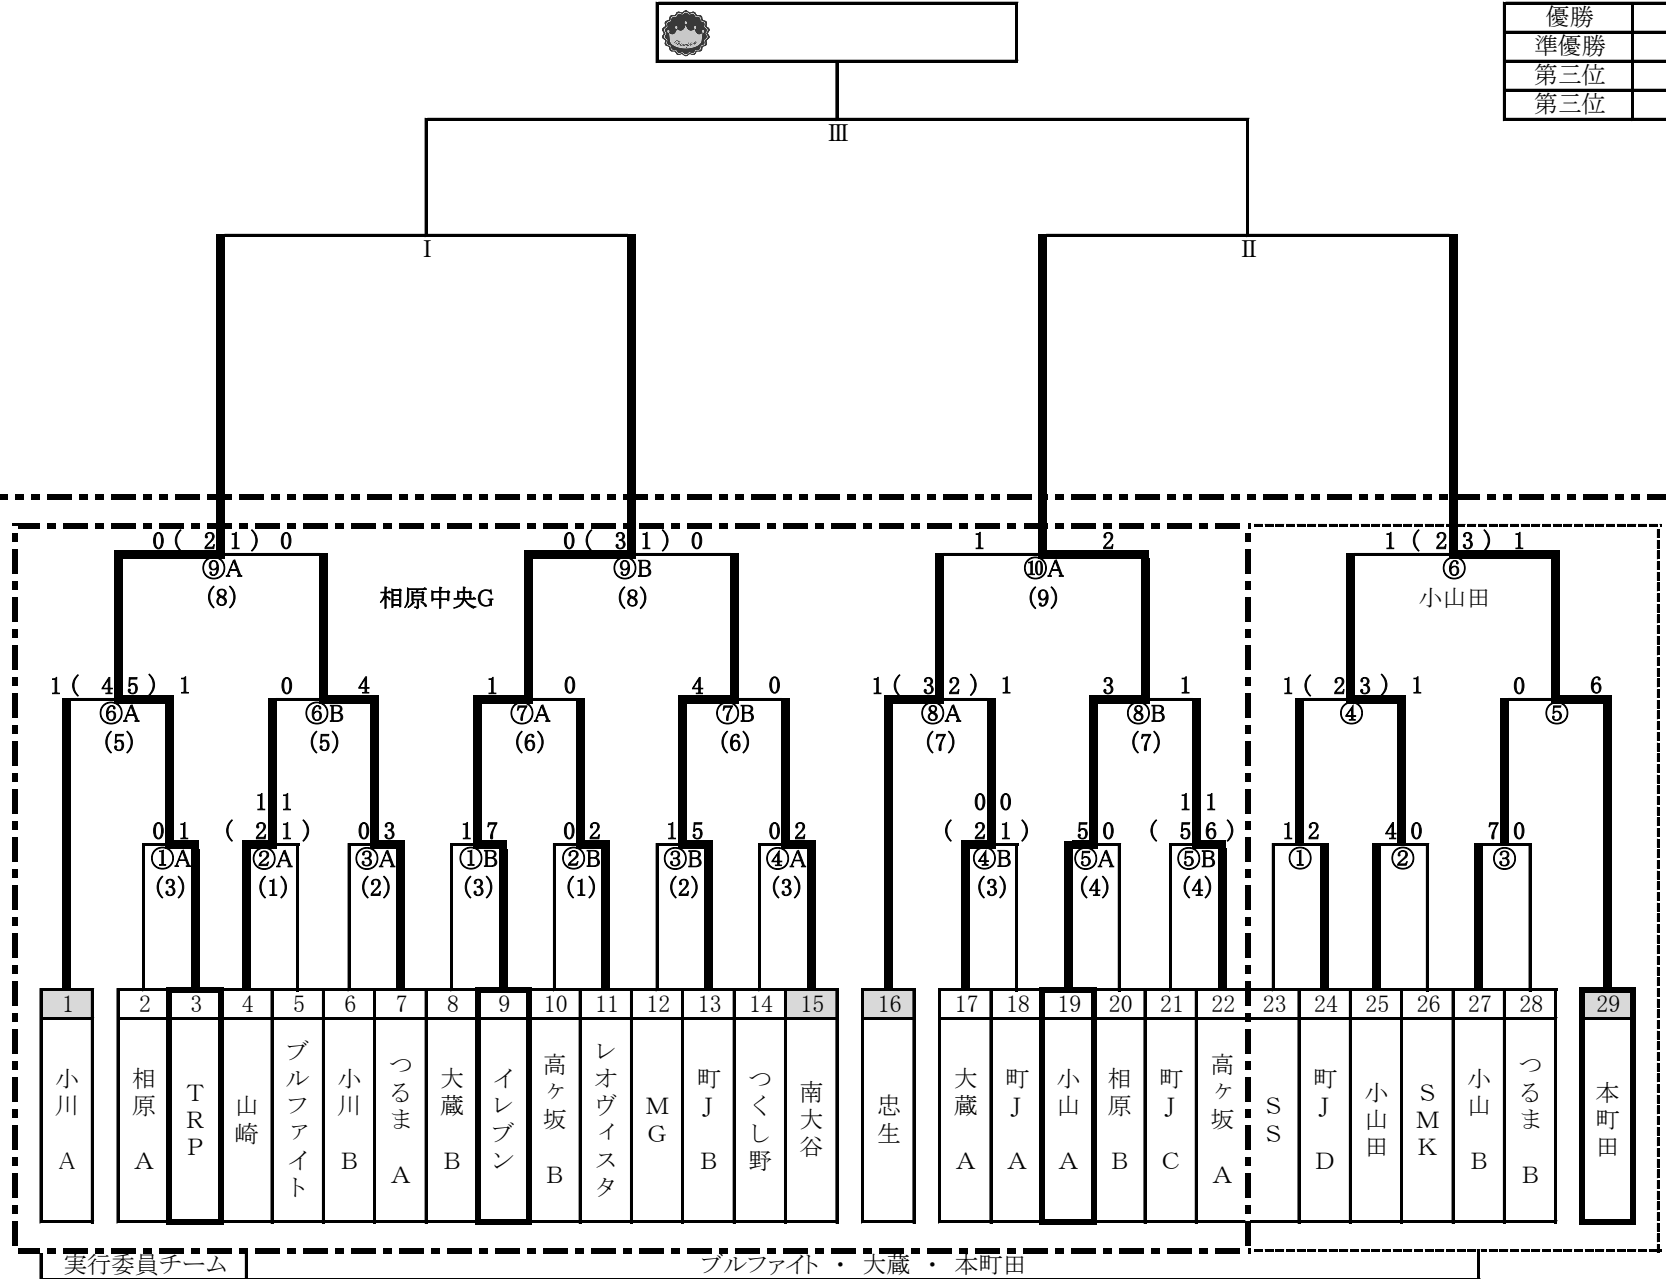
| 優勝 | |
|---|---|
| 準優勝 | |
| 第三位 | |
| 第三位 | |

Ⅲ

Ⅰ

Ⅱ

0（ 2 1 ）0
⑨A
(8)

相原中央G

0（ 3 1 ）0
⑨B
(8)

1 2
⑩A
(9)

1（ 2 3 ）1
⑥
小山田

1（ 4 5 ）1
⑥A
(5)

0 4
⑥B
(5)

1 0
⑦A
(6)

4 0
⑦B
(6)

1（ 3 2 ）1
⑧A
(7)

3 1
⑧B
(7)

1（ 2 3 ）1
④

0 6
⑤

0 1
①A
(3)

1 1
（ 2 1 ）
②A
(1)

0 3
③A
(2)

1 7
①B
(3)

0 2
②B
(1)

1 5
③B
(2)

0 2
④A
(3)

0 0
（ 2 1 ）
④B
(3)

5 0
⑤A
(4)

1 1
（ 5 6 ）
⑤B
(4)

1 2
①

4 0
②

7 0
③

| 1 | 2 | 3 | 4 | 5 | 6 | 7 | 8 | 9 | 10 | 11 | 12 | 13 | 14 | 15 | 16 | 17 | 18 | 19 | 20 | 21 | 22 | 23 | 24 | 25 | 26 | 27 | 28 | 29 |
|---|---|---|---|---|---|---|---|---|---|---|---|---|---|---|---|---|---|---|---|---|---|---|---|---|---|---|---|---|
| 小川 A | 相原 A | TRP | 山崎 | ブルファイト | 小川 B | つるま A | 大蔵 B | イレブン | 高ヶ坂 B | レオヴィスタ | MG | 町J B | つくし野 | 南大谷 | 忠生 | 大蔵 A | 町J A | 小山 A | 相原 B | 町J C | 高ヶ坂 A | SS | 町J D | 小山田 | SMK | 小山 B | つるま B | 本町田 |

| 実行委員チーム | ブルファイト ・ 大蔵 ・ 本町田 |
|---|---|